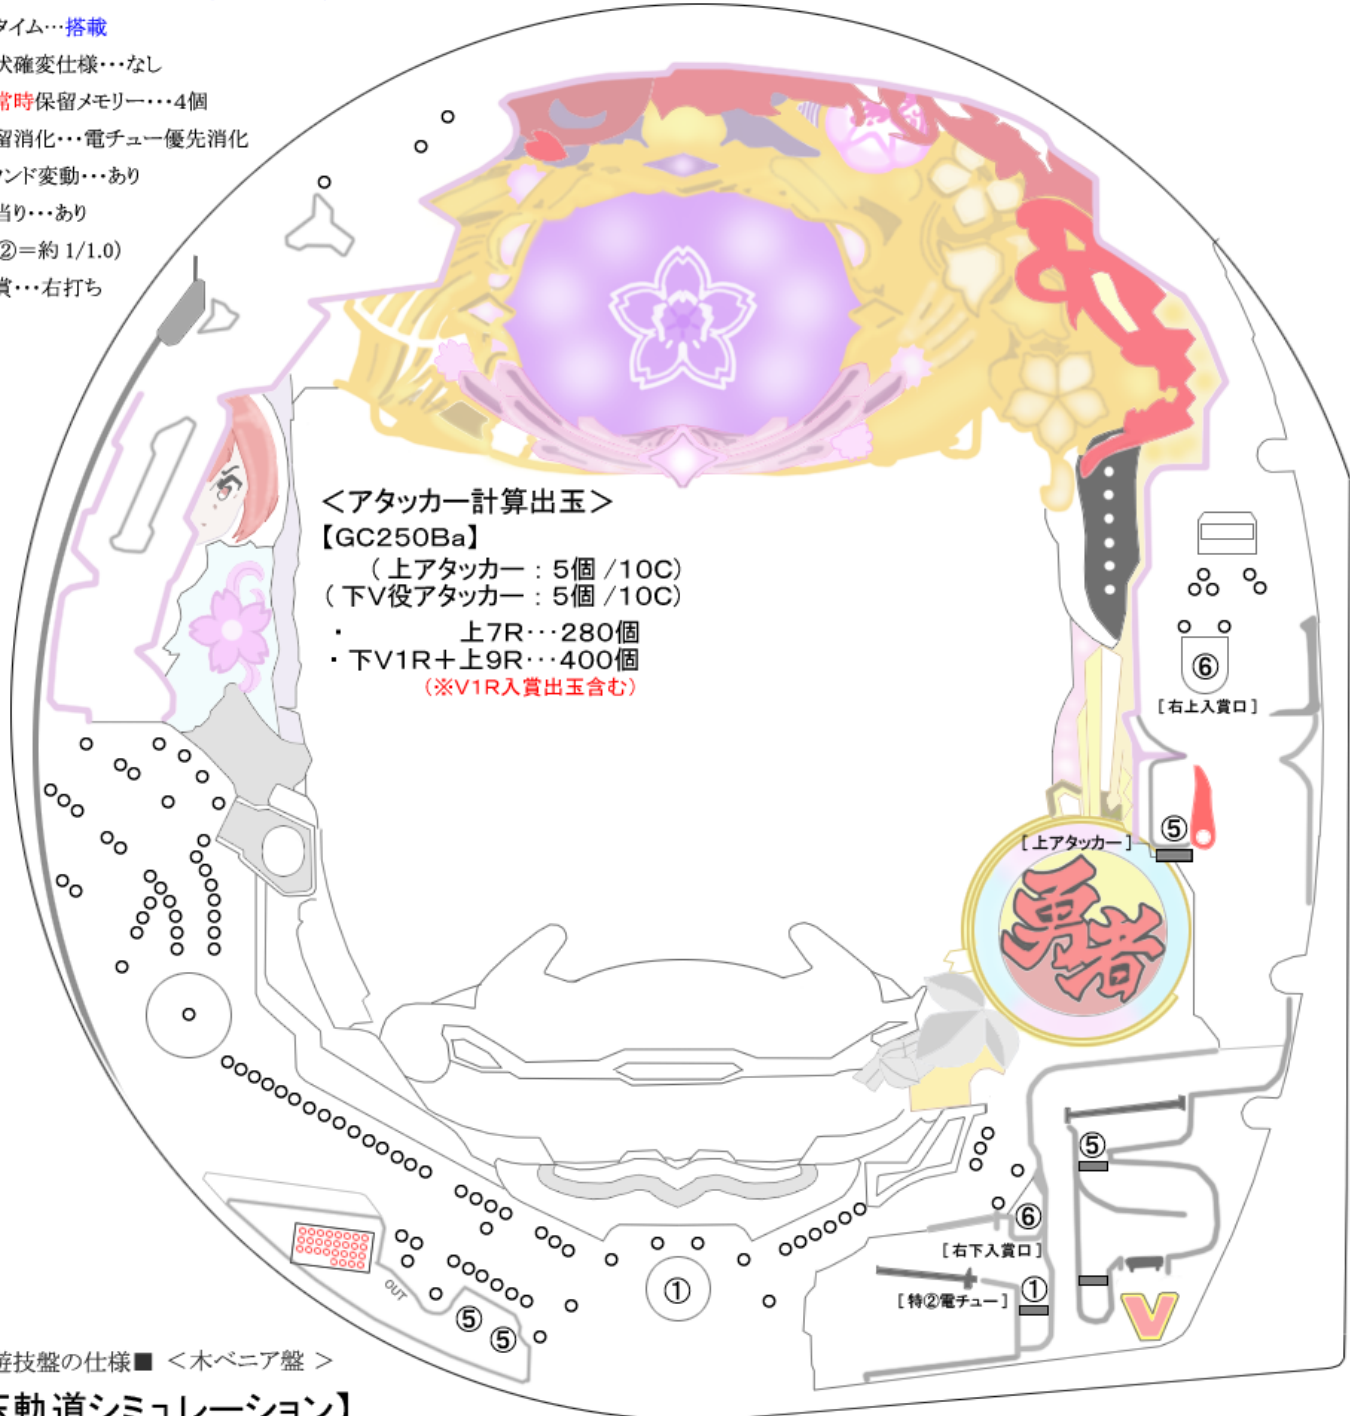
タイム…搭載
状確変仕様…なし
常時保留メモリー…4個
留消化…電チュー優先消化
ンド変動…あり
当り…あり
②＝約 1/1.0）
賞…右打ち

＜アタッカー計算出玉＞
【GC250Ba】
（上アタッカー：5個 /10C）
（下V役アタッカー：5個 /10C）
・上7R…280個
・下V1R＋上9R…400個
（※V1R入賞出玉含む）

⑥
［右上入賞口］
⑤
［上アタッカー］
勇者
⑤
⑥
［右下入賞口］
①
［特②電チュー］
V
①
⑤
⑤
OUT

遊技盤の仕様■ ＜木ベニア盤＞
玉動道シミュレーション】